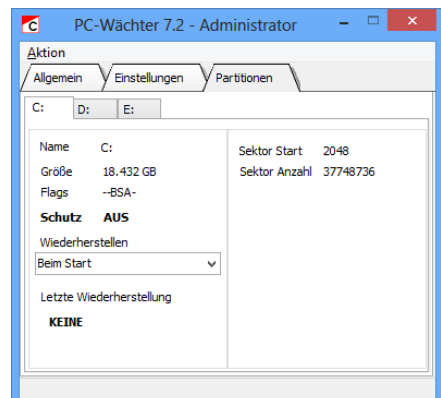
PC-Wächter 7.2 - Administrator

Aktion

Allgemein | Einstellungen | Partitionen

C: | D: | E:

| | |
|---|---|
| Name | C: |
| Größe | 18.432 GB |
| Flags | --BSA- |
| **Schutz** | **AUS** |

| | |
|---|---|
| Sektor Start | 2048 |
| Sektor Anzahl | 37748736 |

Wiederherstellen

Beim Start

Letzte Wiederherstellung

KEINE